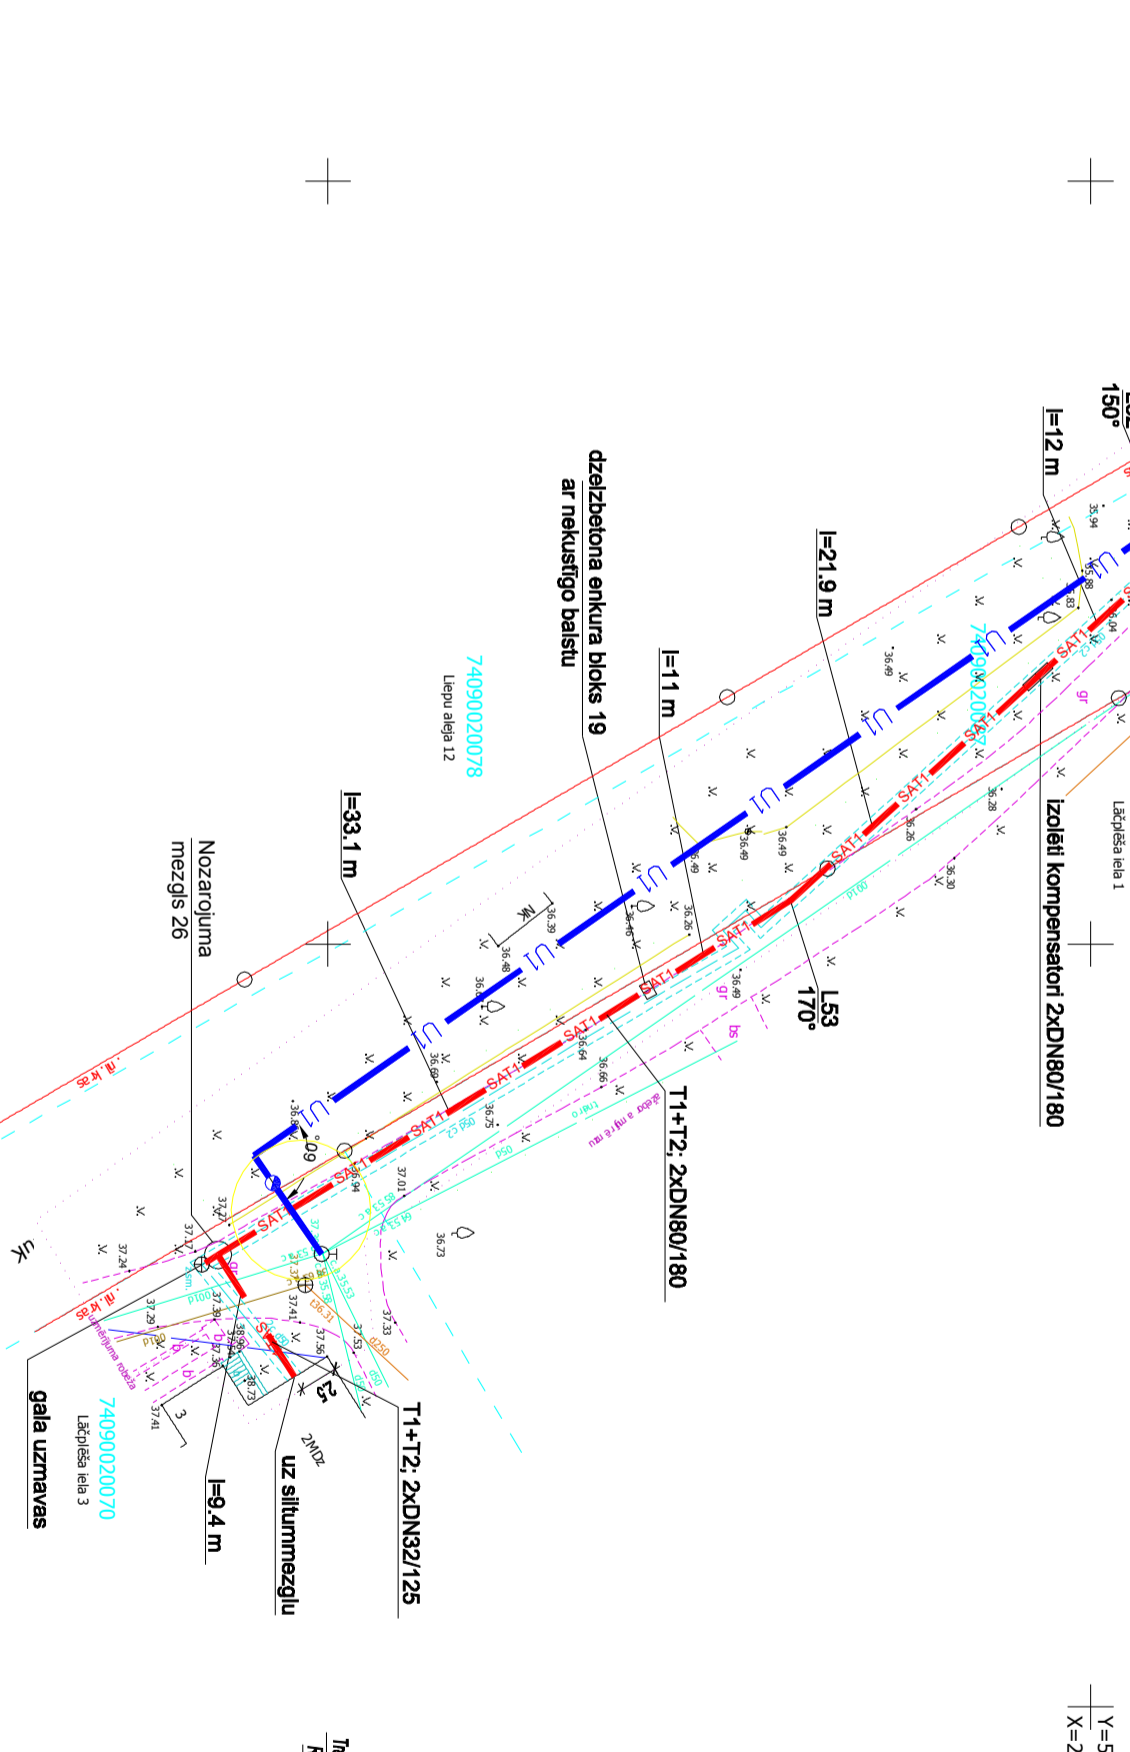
150°

l=12 m

l=21.9 m

dzelzbetona enkura bloks 19
ar nekustīgo balstu

l=11 m

74090020078
Liepu aleja 12

l=33.1 m

Nozarojuma
mezgls 26

Lāčplēša iela 1

izolēti kompensatori 2xDN80/180

L53
170°

T1+T2; 2xDN80/180

60°

T1+T2; 2xDN32/125

uz siltummezglu

l=9.4 m

74090020070
Lāčplēša iela 3

gala uzmavas

SAT1

Y=5
X=2